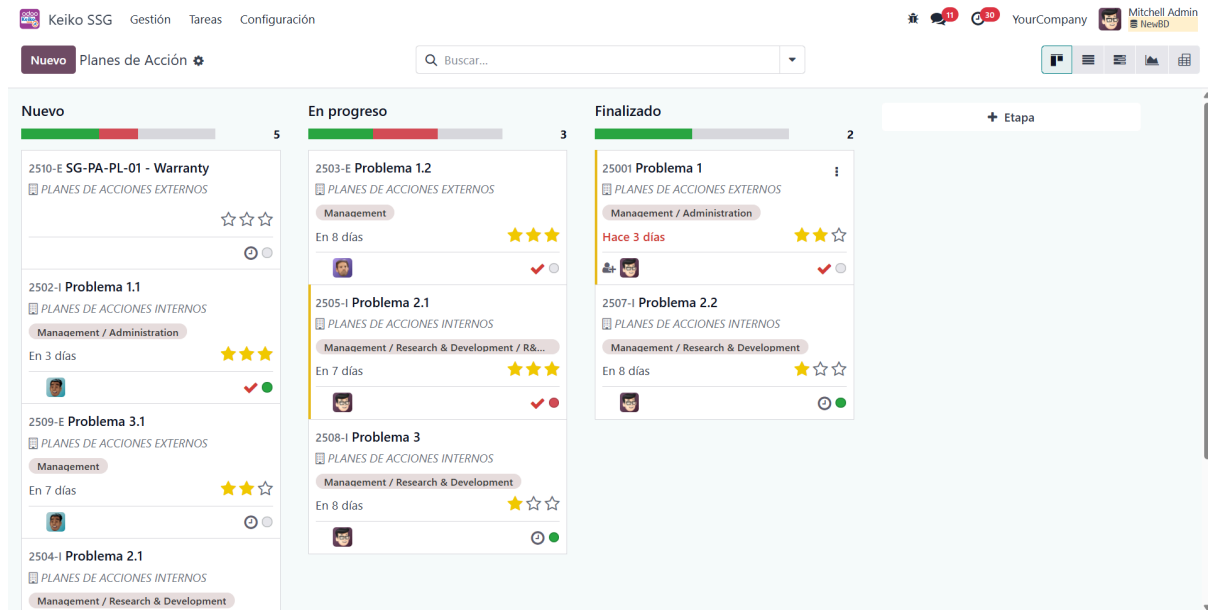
Keiko SSG Gestión Tareas Configuración

11 30 YourCompany Mitchell Admin NewBD

Nuevo Planes de Acción

Buscar...

+ Etapa

Nuevo 5

2510-E SG-PA-PL-01 - Warranty
PLANES DE ACCIONES EXTERNOS

2502-I Problema 1.1
PLANES DE ACCIONES INTERNOS
Management / Administration
En 3 días

2509-E Problema 3.1
PLANES DE ACCIONES EXTERNOS
Management
En 7 días

2504-I Problema 2.1
PLANES DE ACCIONES INTERNOS
Management / Research & Development

En progreso 3

2503-E Problema 1.2
PLANES DE ACCIONES EXTERNOS
Management
En 8 días

2505-I Problema 2.1
PLANES DE ACCIONES INTERNOS
Management / Research & Development / R&...
En 7 días

2508-I Problema 3
PLANES DE ACCIONES INTERNOS
Management / Research & Development
En 8 días

Finalizado 2

25001 Problema 1
PLANES DE ACCIONES EXTERNOS
Management / Administration
Hace 3 días

2507-I Problema 2.2
PLANES DE ACCIONES INTERNOS
Management / Research & Development
En 8 días